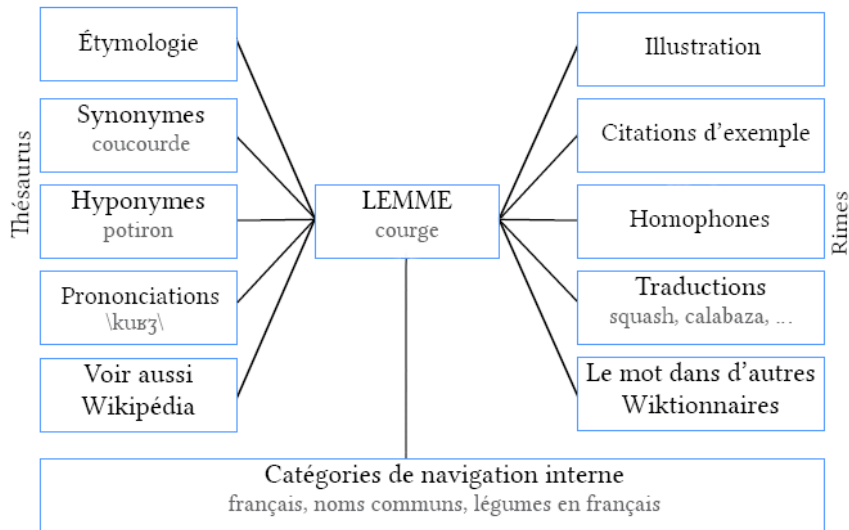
Thésaurus

Étymologie

Synonymes
coucourde

Hyponymes
potiron

Prononciations
\kuʁʒ\

Voir aussi Wikipédia

LEMME
courge

Illustration

Citations d'exemple

Homophones

Traductions
squash, calabaza, ...

Le mot dans d'autres Wiktionnaires

Rimes

Catégories de navigation interne
français, noms communs, légumes en français